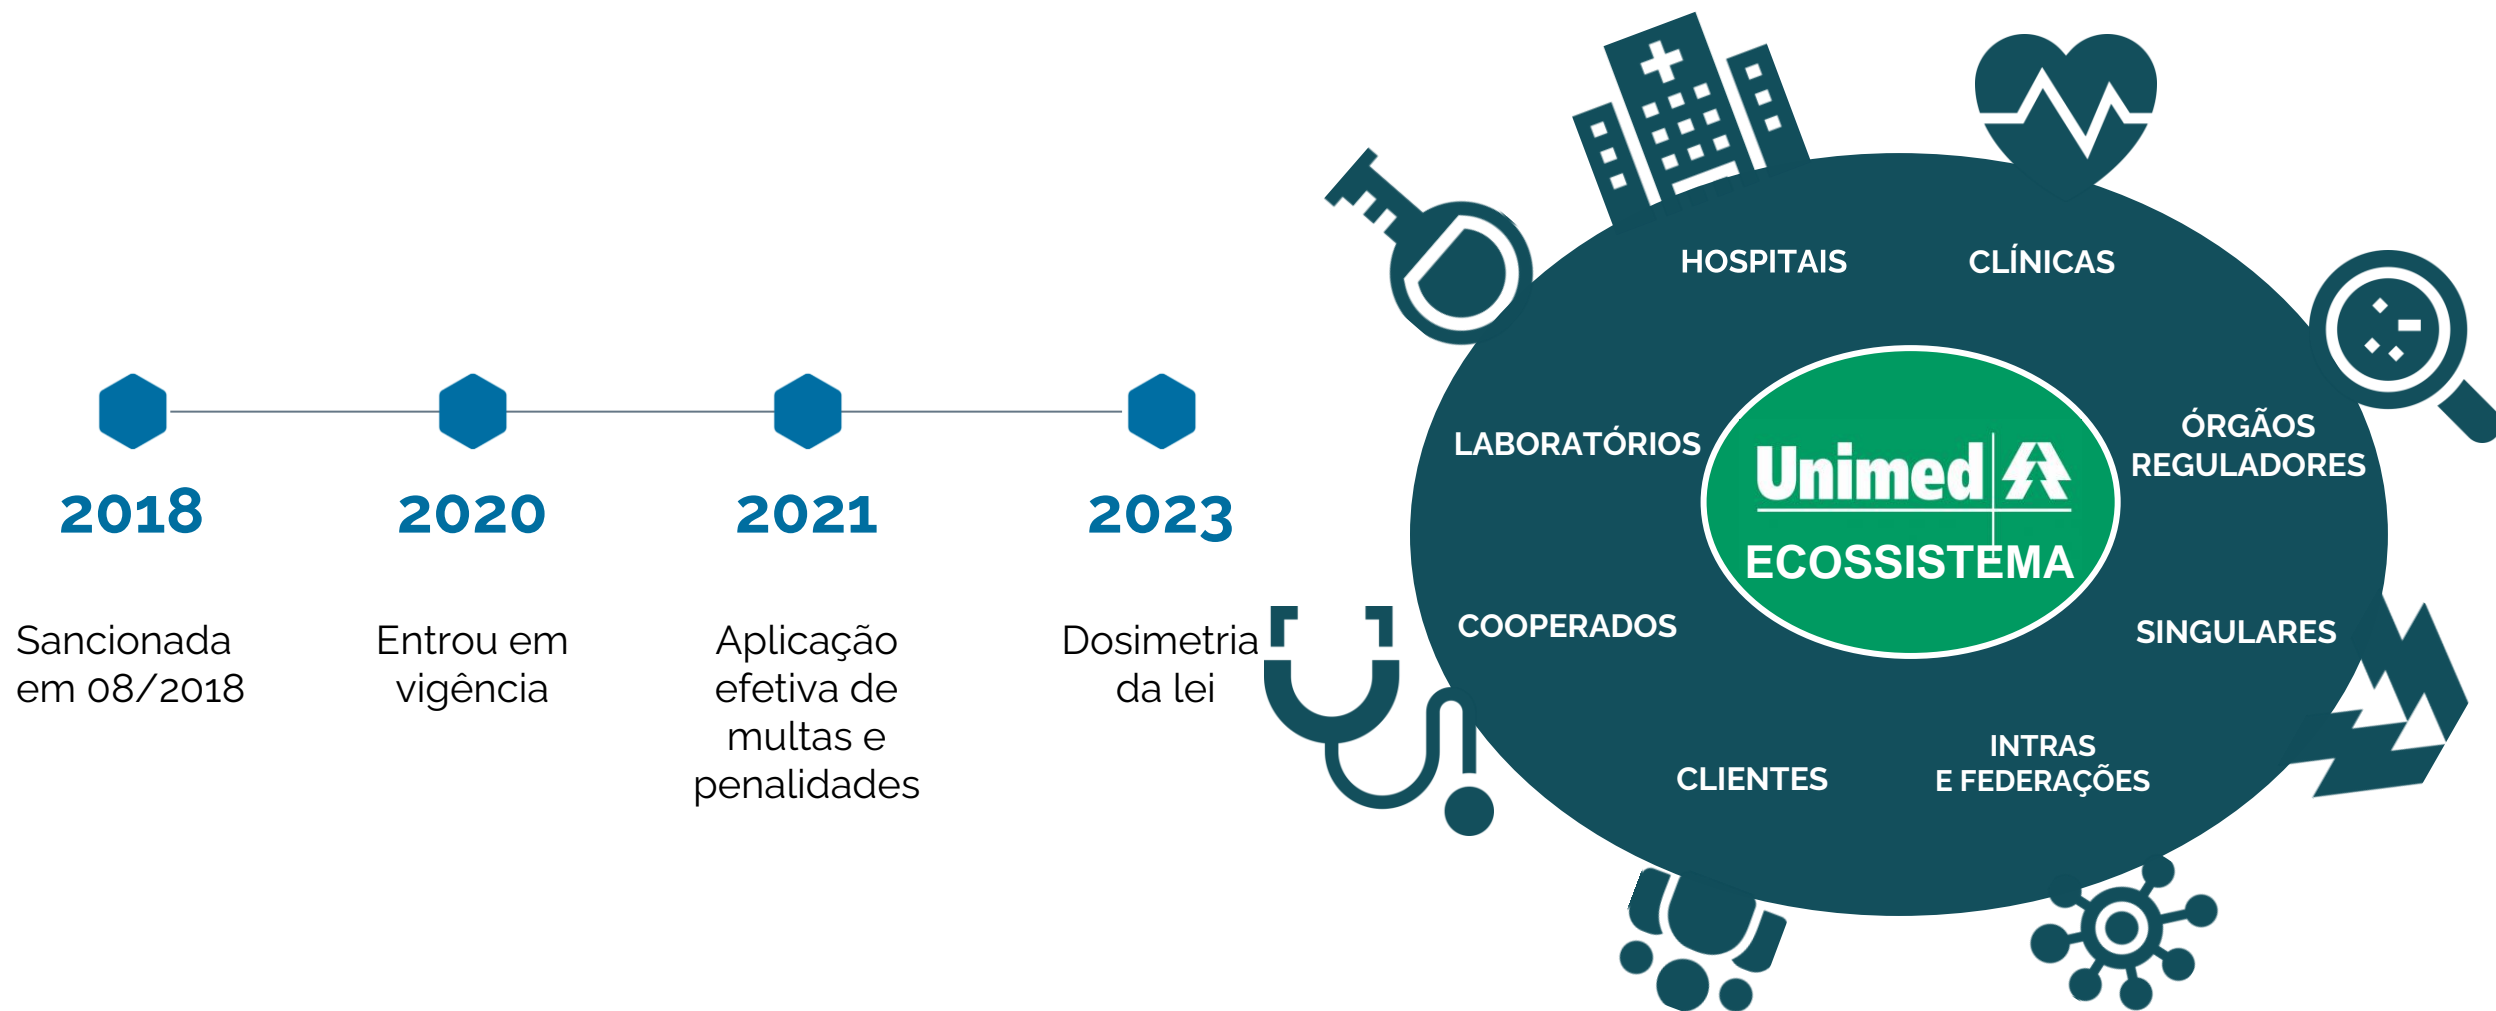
2018

Sancionada em 08/2018

2020

Entrou em vigência

2021

Aplicação efetiva de multas e penalidades

2023

Dosimetria da lei

HOSPITAIS

CLÍNICAS

LABORATÓRIOS

Unimed

ECOSSISTEMA

ÓRGÃOS REGULADORES

COOPERADOS

SINGULARES

CLIENTES

INTRAS E FEDERAÇÕES